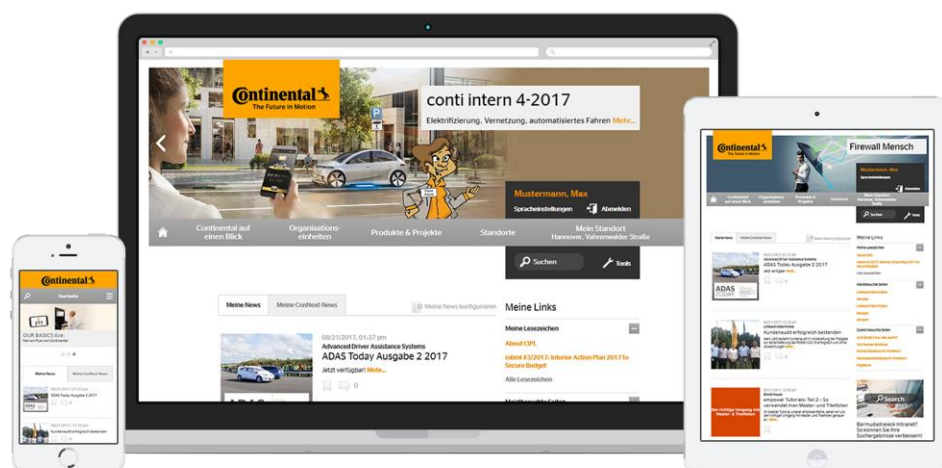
Continental
The Future in Motion

conti intern 4-2017
Elektrifizierung, Vernetzung, automatisiertes Fahren Mehr...

Mustermann, Max
Spracheinstellungen
Abmelden

Continental auf einen Blick
Organisationseinheiten
Produkte & Projekte
Standorte
Mein Standort Hannover, Vahrenwalder Straße

Suchen
Tools

Meine News
Meine ConNext-News
Meine News konfigurieren

08/21/2017, 01:37 pm
Advanced Driver Assistance Systems
ADAS Today Ausgabe 2 2017
Jetzt verfügbar! Mehr...

0

Meine Links
Meine Lesezeichen
About CIPL
mbml #3/2013: Interior Action Plan 2017 to Secure Budget
Alle Lesezeichen

Continental
The Future in Motion
Firewall Mensch
Mustermann, Max

Suchen
Tools

Meine Links

ADAS Today Ausgabe 2 2017

Kundenaudit erfolgreich bestanden

Search

Continental
OUR BASICS live
Meine News
Meine ConNext-News